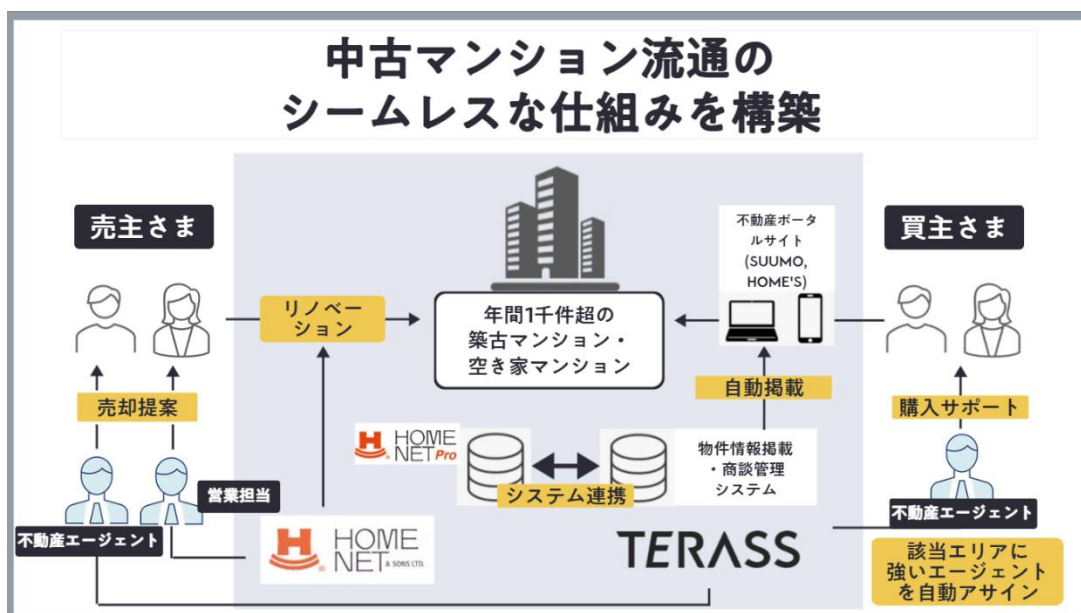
中古マンション流通の
シームレスな仕組みを構築

売主さま

買主さま

不動産ポータルサイト (SUUMO, HOME'S)

リノベーション

年間1千件超の
築古マンション・
空き家マンション

売却提案

自動掲載

購入サポート

HOME NET Pro

物件情報掲載・商談管理システム

システム連携

営業担当

不動産エージェント

不動産エージェント

HOME NET & SONS LTD.

TERASS

該当エリアに
強いエージェント
を自動アサイン